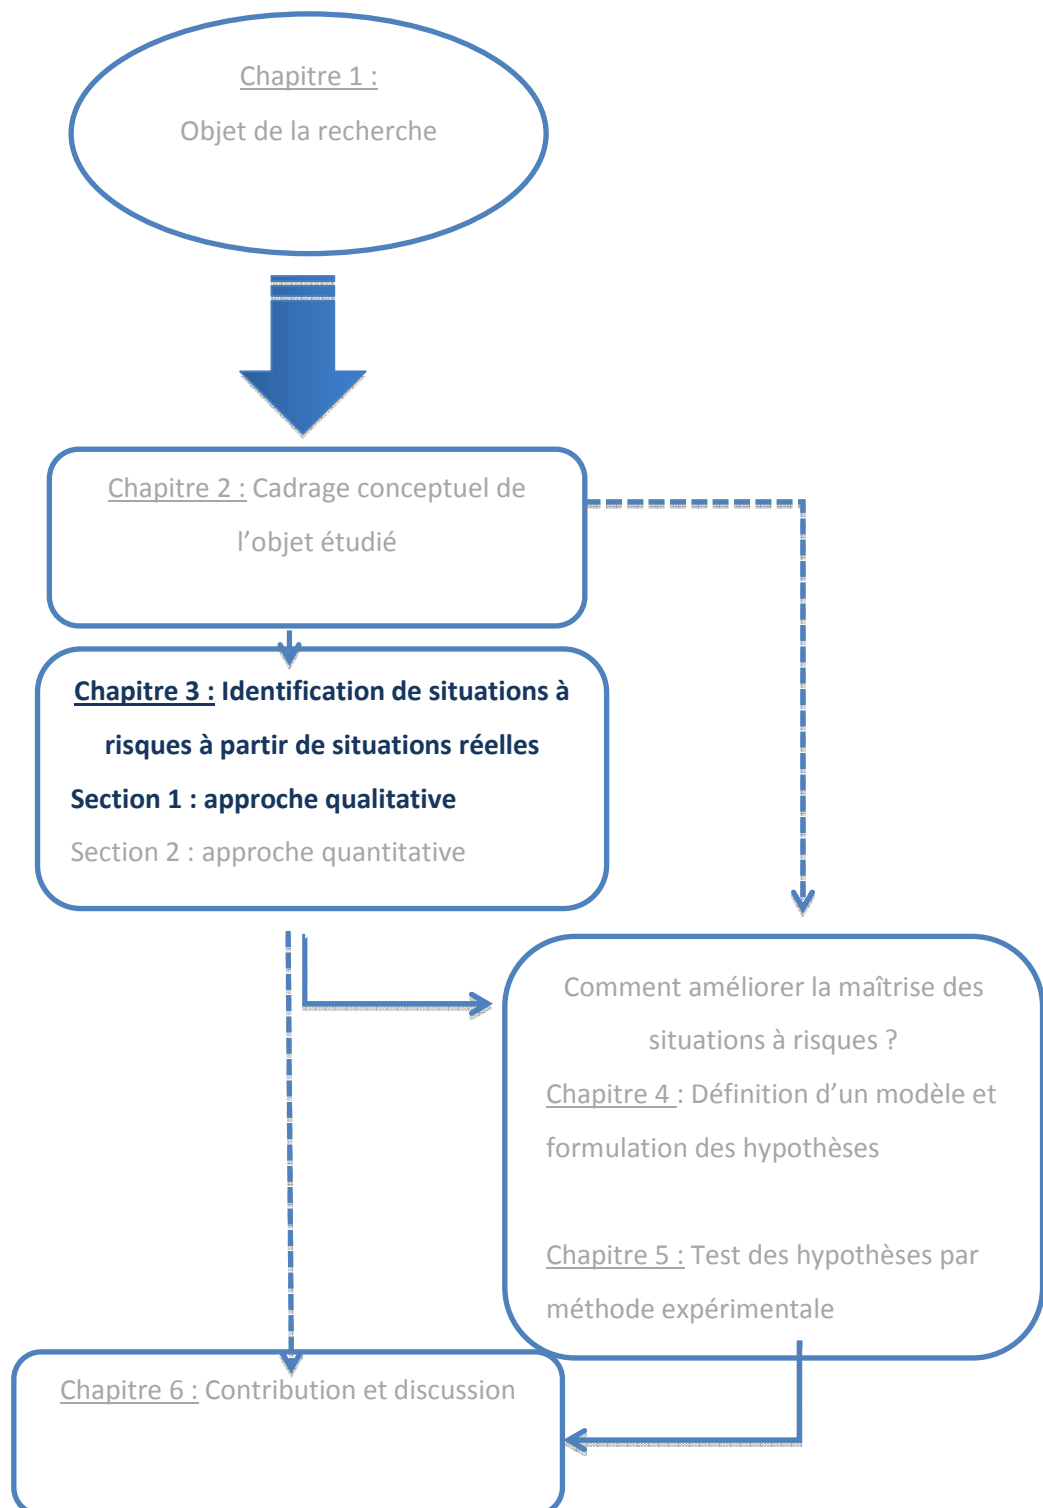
Chapitre 1 :

Objet de la recherche

Chapitre 2 : Cadrage conceptuel de l'objet étudié

Chapitre 3 : Identification de situations à risques à partir de situations réelles

Section 1 : approche qualitative

Section 2 : approche quantitative

Comment améliorer la maîtrise des situations à risques ?

Chapitre 4 : Définition d'un modèle et formulation des hypothèses

Chapitre 5 : Test des hypothèses par méthode expérimentale

Chapitre 6 : Contribution et discussion